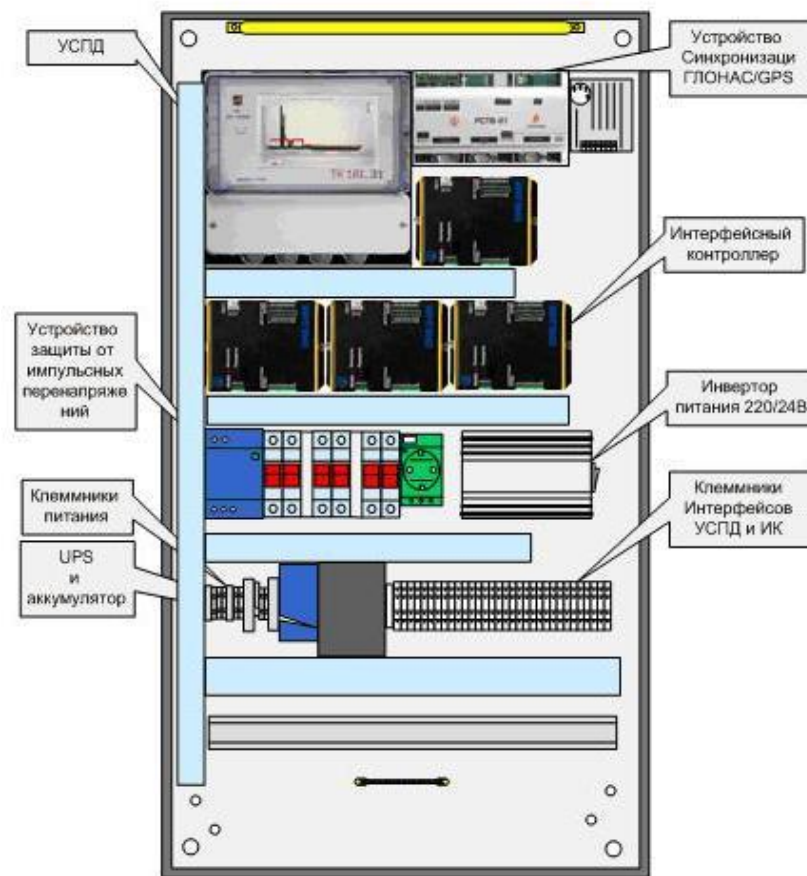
УСПД

Устройство Синхронизаци ГЛОНАС/GPS

Интерфейсный контроллер

Устройство защиты от импульсных перенапряжений

Инвертор питания 220/24В

Клеммники питания

Клеммники Интерфейсов УСПД и ИК

UPS и аккумулятор

ТК 16L.31

РСТВ-01